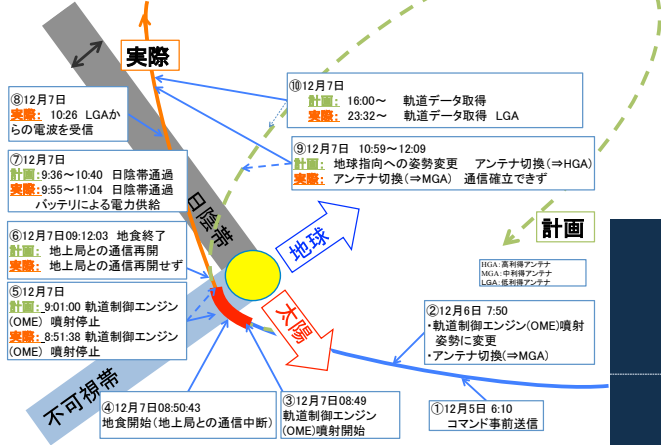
実際

⑧12月7日
実際: 10:26 LGAからの電波を受信

⑦12月7日
計画: 9:36～10:40 日陰帯通過
実際: 9:55～11:04 日陰帯通過
バッテリによる電力供給

⑥12月7日09:12:03 地食終了
計画: 地上局との通信再開
実際: 地上局との通信再開せず

⑤12月7日
計画: 9:01:00 軌道制御エンジン(OME) 噴射停止
実際: 8:51:38 軌道制御エンジン(OME) 噴射停止

日陰帯

地球

太陽

不可視帯

④12月7日08:50:43
地食開始（地上局との通信中断）

③12月7日08:49
軌道制御エンジン(OME)噴射開始

⑩12月7日
計画: 16:00～ 軌道データ取得
実際: 23:32～ 軌道データ取得 LGA

⑨12月7日 10:59～12:09
計画: 地球指向への姿勢変更 アンテナ切換(⇒HGA)
実際: アンテナ切換(⇒MGA) 通信確立できず

計画

HGA:高利得アンテナ
MGA:中利得アンテナ
LGA:低利得アンテナ

②12月6日 7:50
・軌道制御エンジン(OME)噴射姿勢に変更
・アンテナ切換(⇒MGA)

①12月5日 6:10
コマンド事前送信